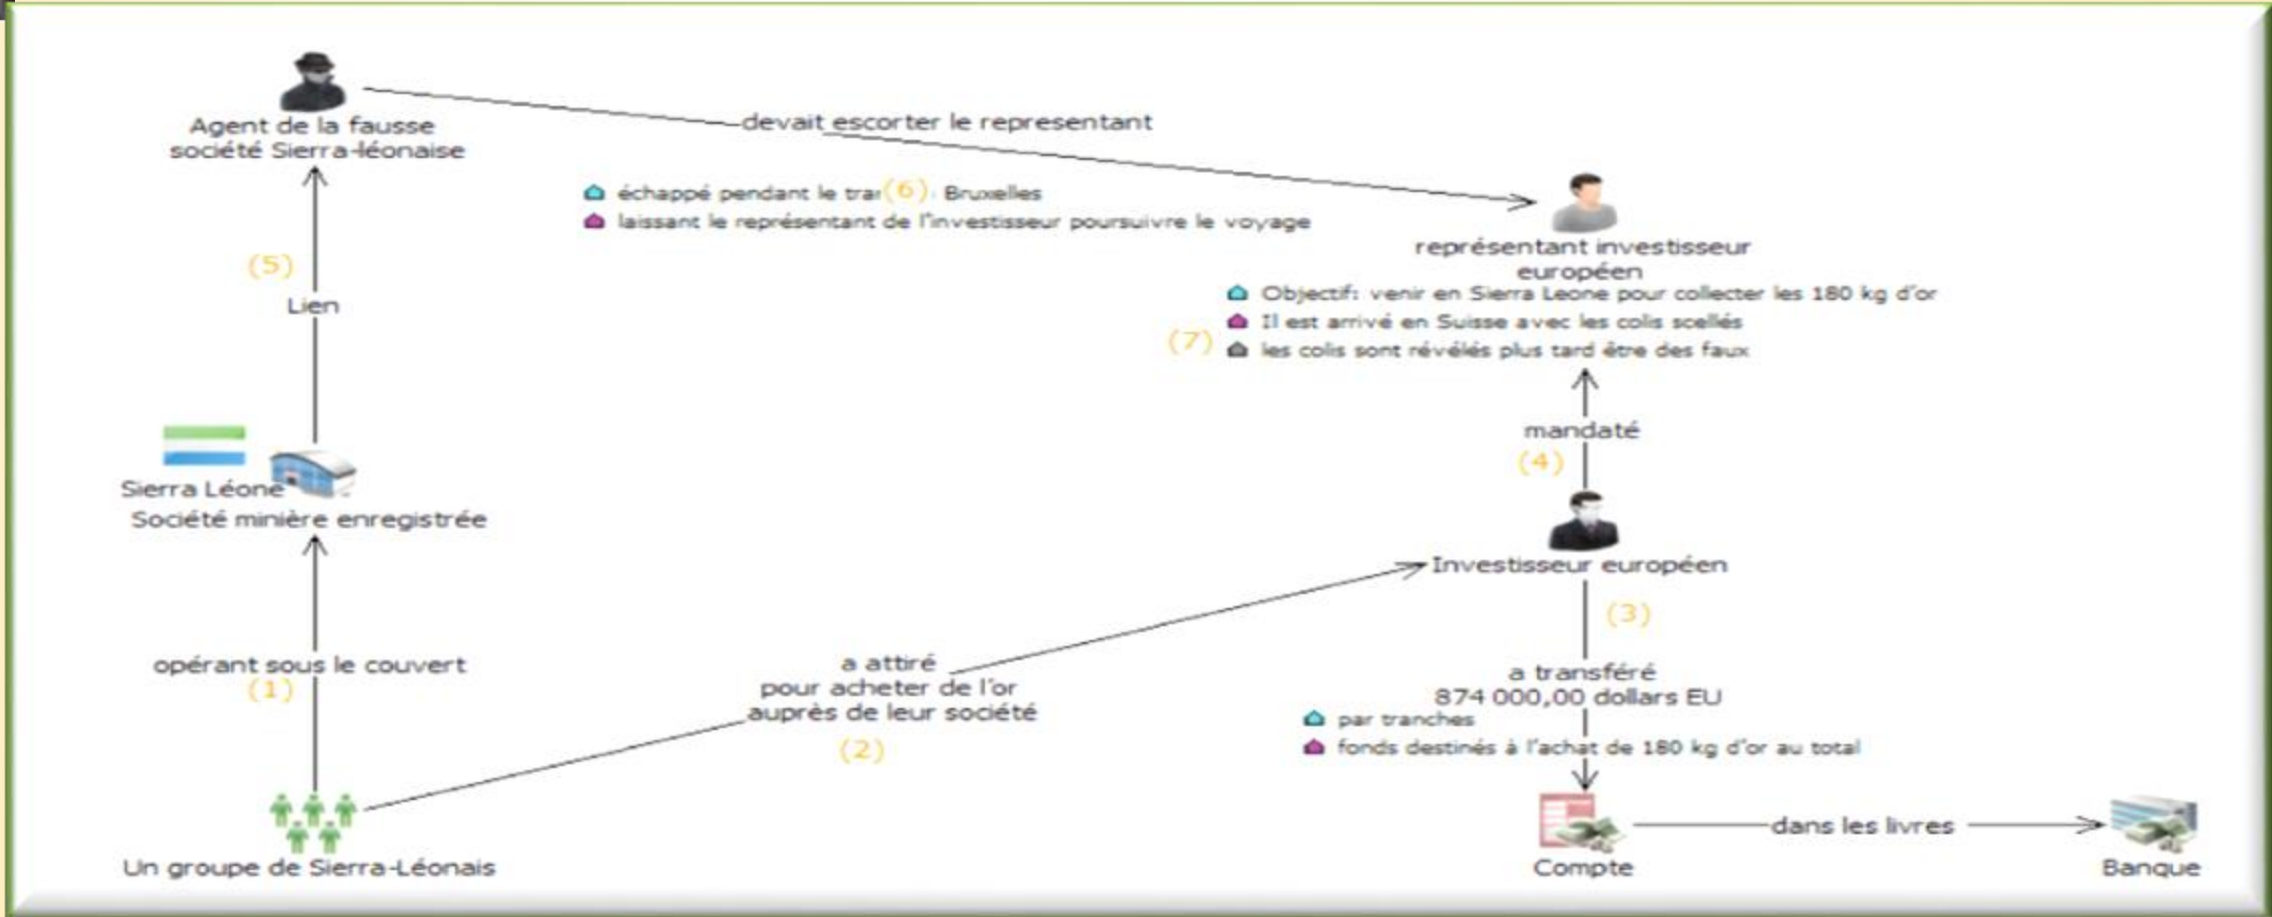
Agent de la fausse société Sierra-léonaise

devait escorter le representant

échappé pendant le tra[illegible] (6) Bruxelles
laissant le représentant de l'investisseur poursuivre le voyage

représentant investisseur européen
Objectif: venir en Sierra Leone pour collecter les 180 kg d'or
Il est arrivé en Suisse avec les colis scellés
(7) les colis sont révélés plus tard être des faux

(5)
Lien

mandaté
(4)

Sierra Léone
Société minière enregistrée

Investisseur européen

(3)

opérant sous le couvert
(1)

a attiré pour acheter de l'or auprès de leur société
(2)

a transféré 874 000,00 dollars EU
par tranches
fonds destinés à l'achat de 180 kg d'or au total

Un groupe de Sierra-Léonais

Compte
dans les livres
Banque